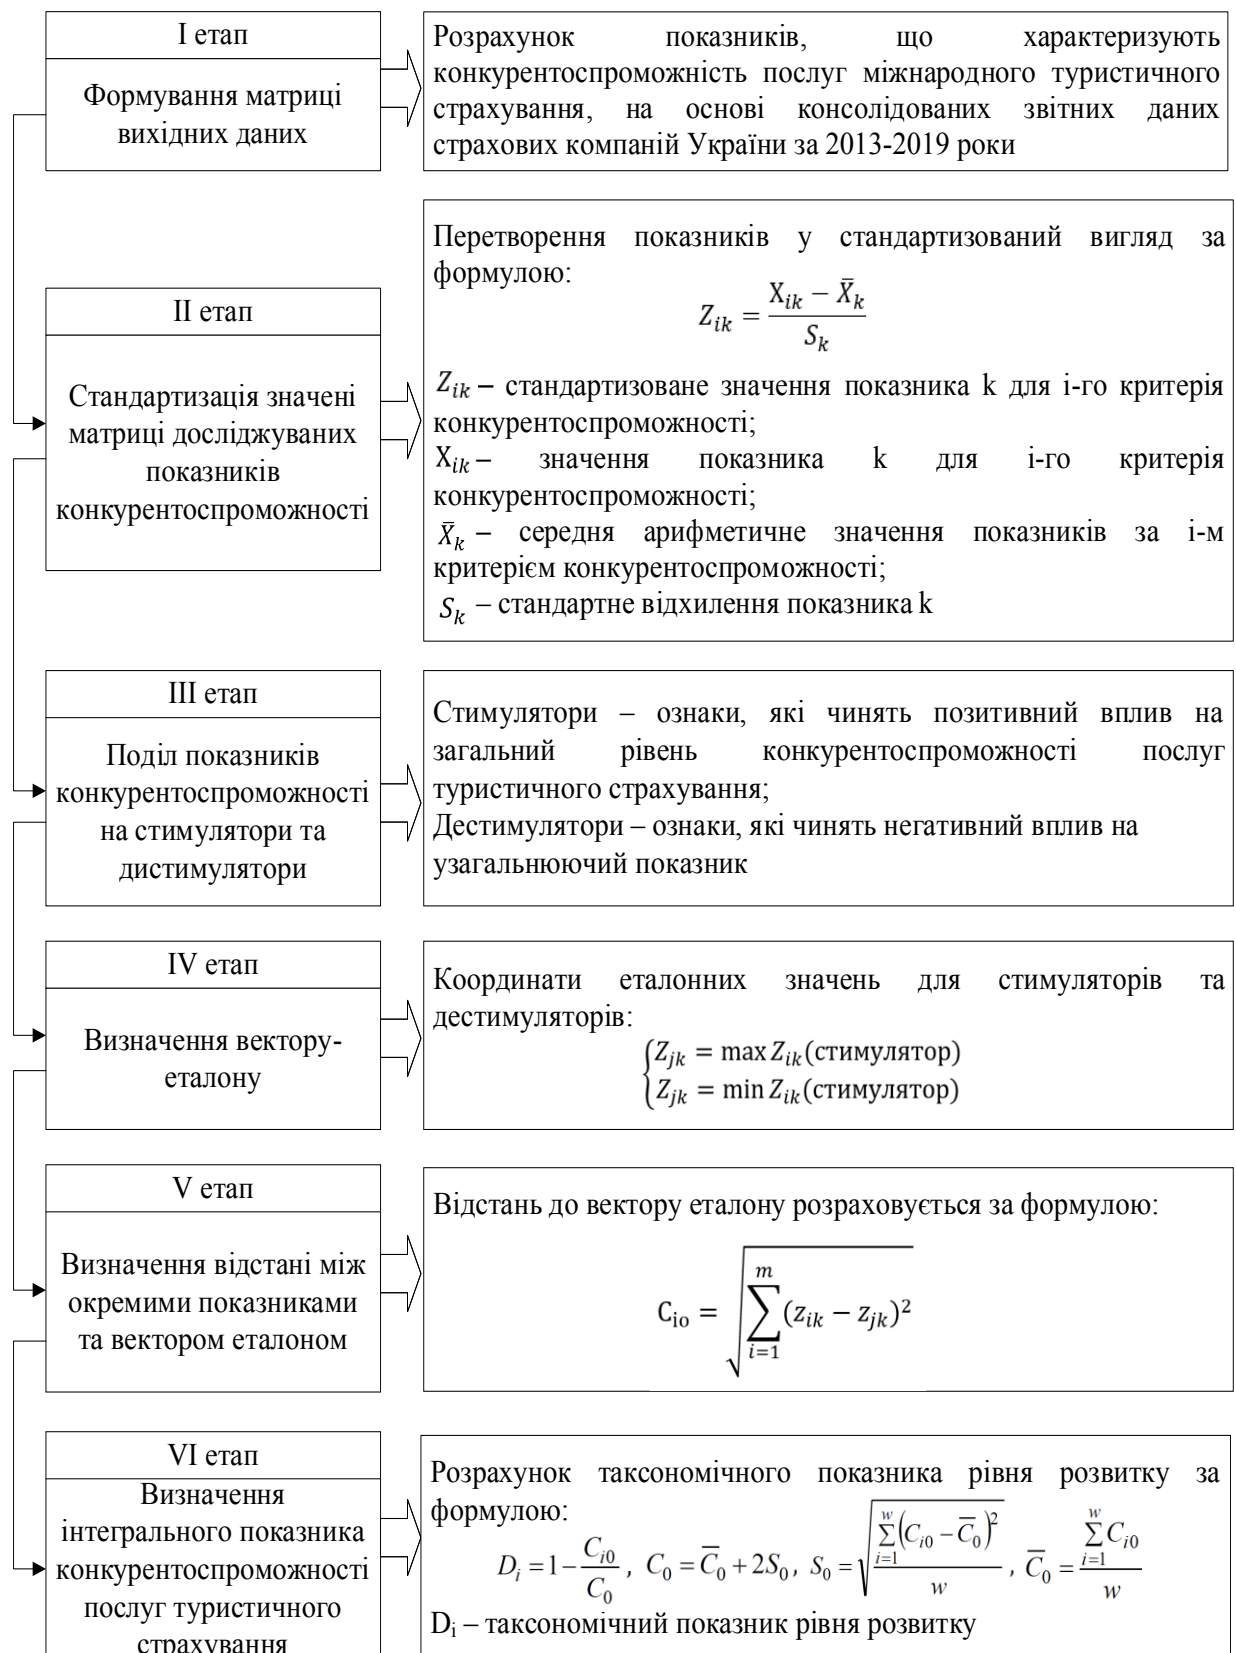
I етап

Формування матриці вихідних даних

Розрахунок показників, що характеризують конкурентоспроможність послуг міжнародного туристичного страхування, на основі консолідованих звітних даних страхових компаній України за 2013-2019 роки

II етап

Стандартизація значені матриці досліджуваних показників конкурентоспроможності

Перетворення показників у стандартизований вигляд за формулою:

$Z_{ik} = \frac{X_{ik} - \bar{X}_k}{S_k}$

$Z_{ik}$ – стандартизоване значення показника k для і-го критерія конкурентоспроможності;
$X_{ik}$ – значення показника k для і-го критерія конкурентоспроможності;
$\bar{X}_k$ – середня арифметичне значення показників за і-м критерієм конкурентоспроможності;
$S_k$ – стандартне відхилення показника k

III етап

Поділ показників конкурентоспроможності на стимулятори та дистимулятори

Стимулятори – ознаки, які чинять позитивний вплив на загальний рівень конкурентоспроможності послуг туристичного страхування;
Дестимулятори – ознаки, які чинять негативний вплив на узагальнюючий показник

IV етап

Визначення вектору-еталону

Координати еталонних значень для стимуляторів та дестимуляторів:

$\begin{cases} Z_{jk} = \max Z_{ik}(\text{стимулятор}) \\ Z_{jk} = \min Z_{ik}(\text{стимулятор}) \end{cases}$

V етап

Визначення відстані між окремими показниками та вектором еталоном

Відстань до вектору еталону розраховується за формулою:

$C_{io} = \sqrt{\sum_{i=1}^{m}(z_{ik} - z_{jk})^2}$

VI етап

Визначення інтегрального показника конкурентоспроможності послуг туристичного страхування

Розрахунок таксономічного показника рівня розвитку за формулою:

$D_i = 1 - \frac{C_{i0}}{C_0}$, $C_0 = \overline{C}_0 + 2S_0$, $S_0 = \sqrt{\frac{\sum_{i=1}^{w}(C_{i0} - \overline{C}_0)^2}{w}}$, $\overline{C}_0 = \frac{\sum_{i=1}^{w} C_{i0}}{w}$

$D_i$ – таксономічний показник рівня розвитку